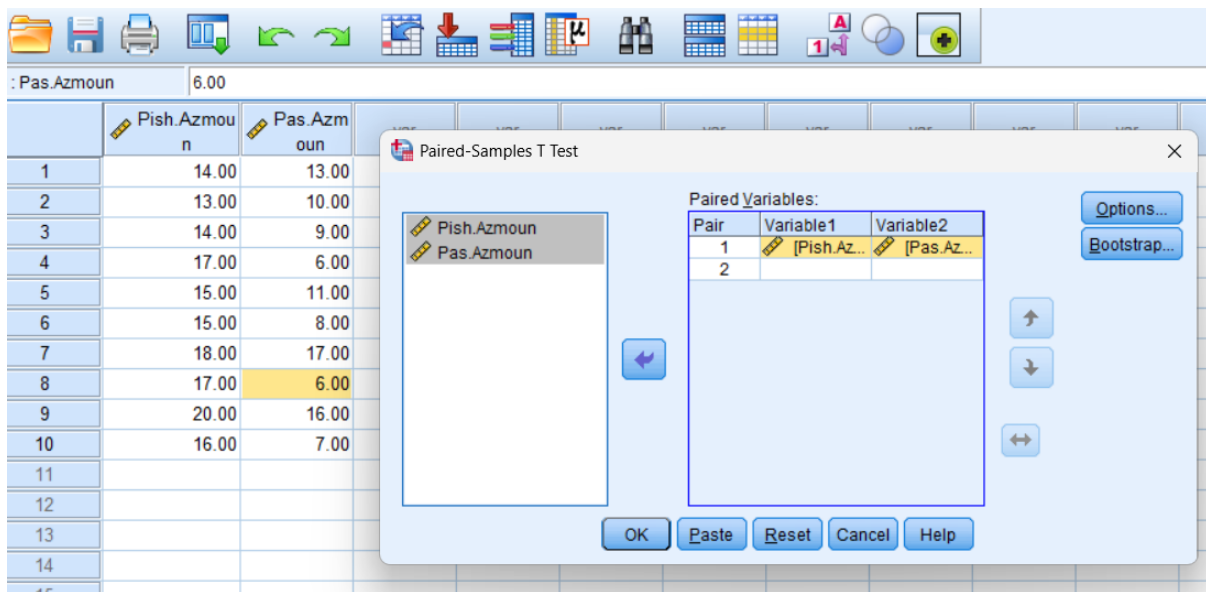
: Pas.Azmoun 6.00

| | Pish.Azmoun | Pas.Azmoun |
|---|---|---|
| 1 | 14.00 | 13.00 |
| 2 | 13.00 | 10.00 |
| 3 | 14.00 | 9.00 |
| 4 | 17.00 | 6.00 |
| 5 | 15.00 | 11.00 |
| 6 | 15.00 | 8.00 |
| 7 | 18.00 | 17.00 |
| 8 | 17.00 | 6.00 |
| 9 | 20.00 | 16.00 |
| 10 | 16.00 | 7.00 |
| 11 | | |
| 12 | | |
| 13 | | |
| 14 | | |

Paired-Samples T Test

Pish.Azmoun
Pas.Azmoun

Paired Variables:

| Pair | Variable1 | Variable2 |
|---|---|---|
| 1 | [Pish.Az... | [Pas.Az... |
| 2 | | |

Options...
Bootstrap...

OK Paste Reset Cancel Help